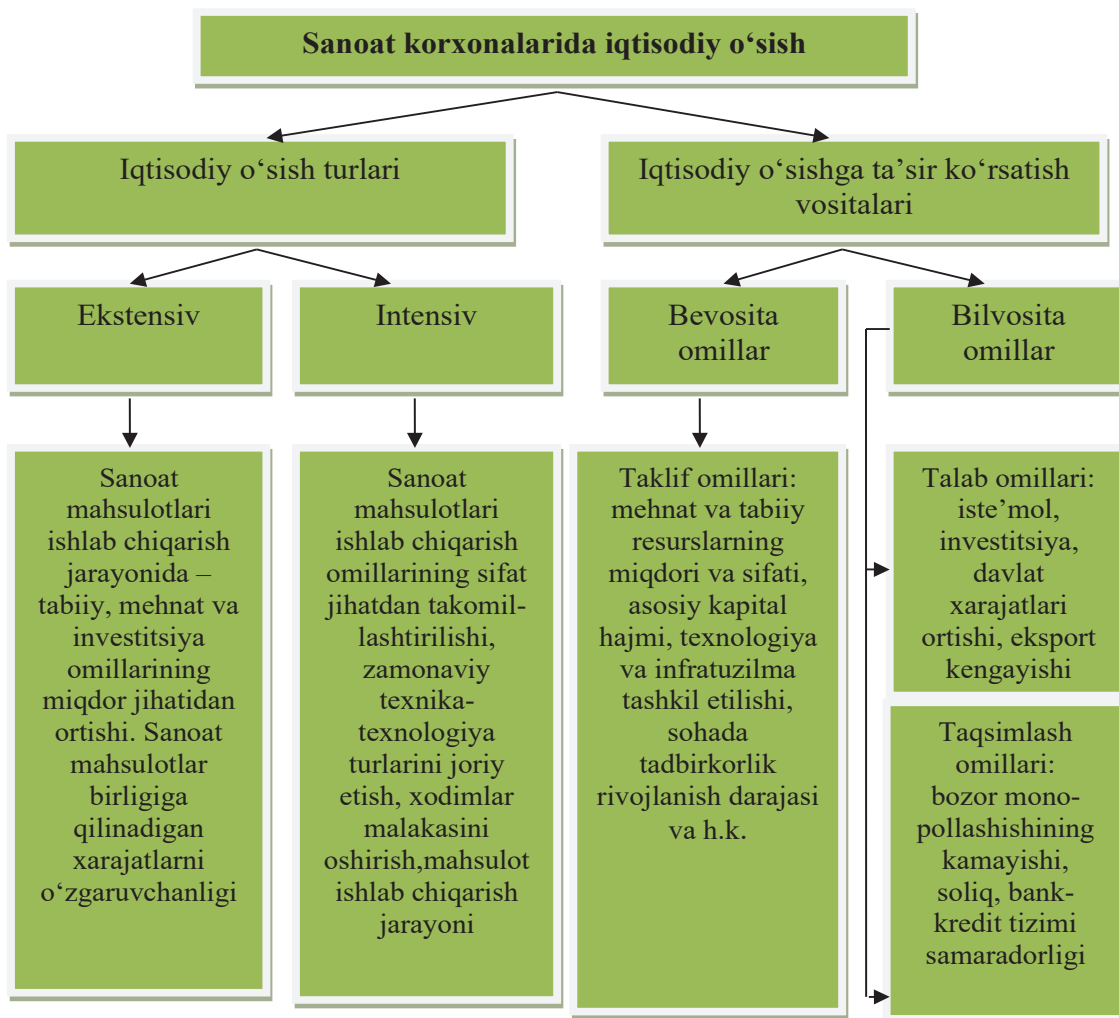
Sanoat korxonalarida iqtisodiy o‘sish

Iqtisodiy o‘sish turlari

Iqtisodiy o‘sishga ta’sir ko‘rsatish vositalari

Ekstensiv

Intensiv

Bevosita omillar

Bilvosita omillar

Sanoat mahsulotlari ishlab chiqarish jarayonida – tabiiy, mehnat va investitsiya omillarining miqdor jihatidan ortishi. Sanoat mahsulotlar birligiga qilinadigan xarajatlarni o‘zgaruvchanligi

Sanoat mahsulotlari ishlab chiqarish omillarining sifat jihatdan takomillashtirilishi, zamonaviy texnika-texnologiya turlarini joriy etish, xodimlar malakasini oshirish,mahsulot ishlab chiqarish jarayoni

Taklif omillari: mehnat va tabiiy resurslarning miqdori va sifati, asosiy kapital hajmi, texnologiya va infratuzilma tashkil etilishi, sohada tadbirkorlik rivojlanish darajasi va h.k.

Talab omillari: iste’mol, investitsiya, davlat xarajatlari ortishi, eksport kengayishi

Taqsimlash omillari: bozor monopollashishining kamayishi, soliq, bank-kredit tizimi samaradorligi